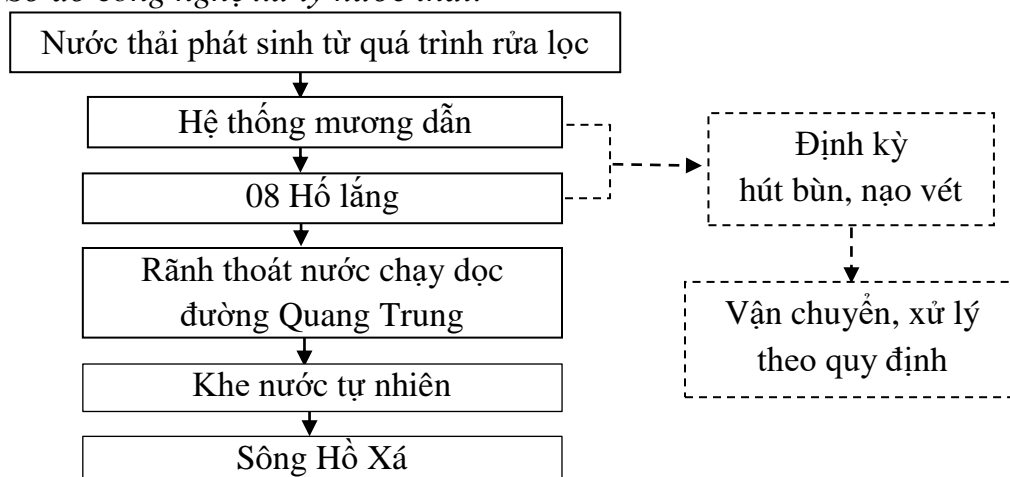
Nước thải phát sinh từ quá trình rửa lọc

Hệ thống mương dẫn

08 Hố lắng

Rãnh thoát nước chạy dọc đường Quang Trung

Khe nước tự nhiên

Sông Hồ Xá

Định kỳ hút bùn, nạo vét

Vận chuyển, xử lý theo quy định